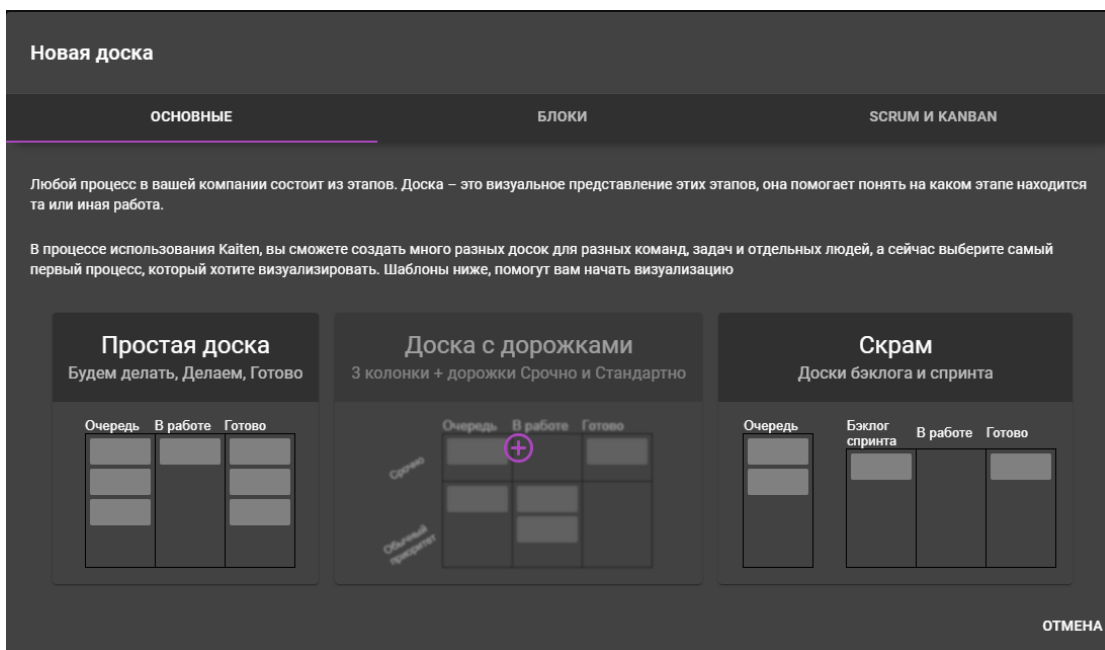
Новая доска

ОСНОВНЫЕ

БЛОКИ

SCRUM И KANBAN

Любой процесс в вашей компании состоит из этапов. Доска – это визуальное представление этих этапов, она помогает понять на каком этапе находится та или иная работа.

В процессе использования Kaiten, вы сможете создать много разных досок для разных команд, задач и отдельных людей, а сейчас выберите самый первый процесс, который хотите визуализировать. Шаблоны ниже, помогут вам начать визуализацию

Простая доска
Будем делать, Делаем, Готово

Очередь В работе Готово

Доска с дорожками
3 колонки + дорожки Срочно и Стандартно

Очередь В работе Готово

Срочно

Обычный приоритет

Скрам
Доски бэклога и спринта

Очередь

Бэклог спринта В работе Готово

ОТМЕНА